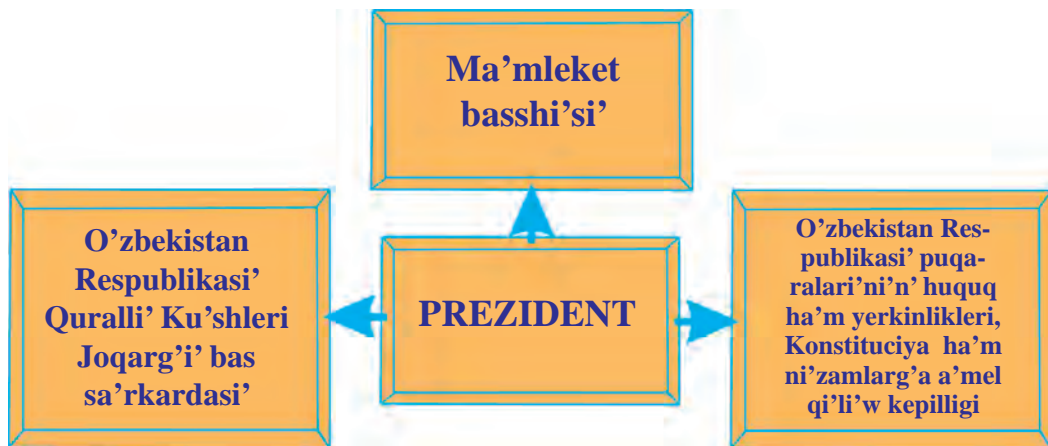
Ma'mleket basshi'si'

O'zbekistan Respublikasi' Qooralli' Ku'shleri Joqarg'i' bas sa'rkardasi'

PREZIDENT

O'zbekistan Respublikasi' puqaralari'ni'n' huquq ha'm yerkinlikleri, Konstituciya ha'm ni'zamlarg'a a'mel qi'li'w kepilligi